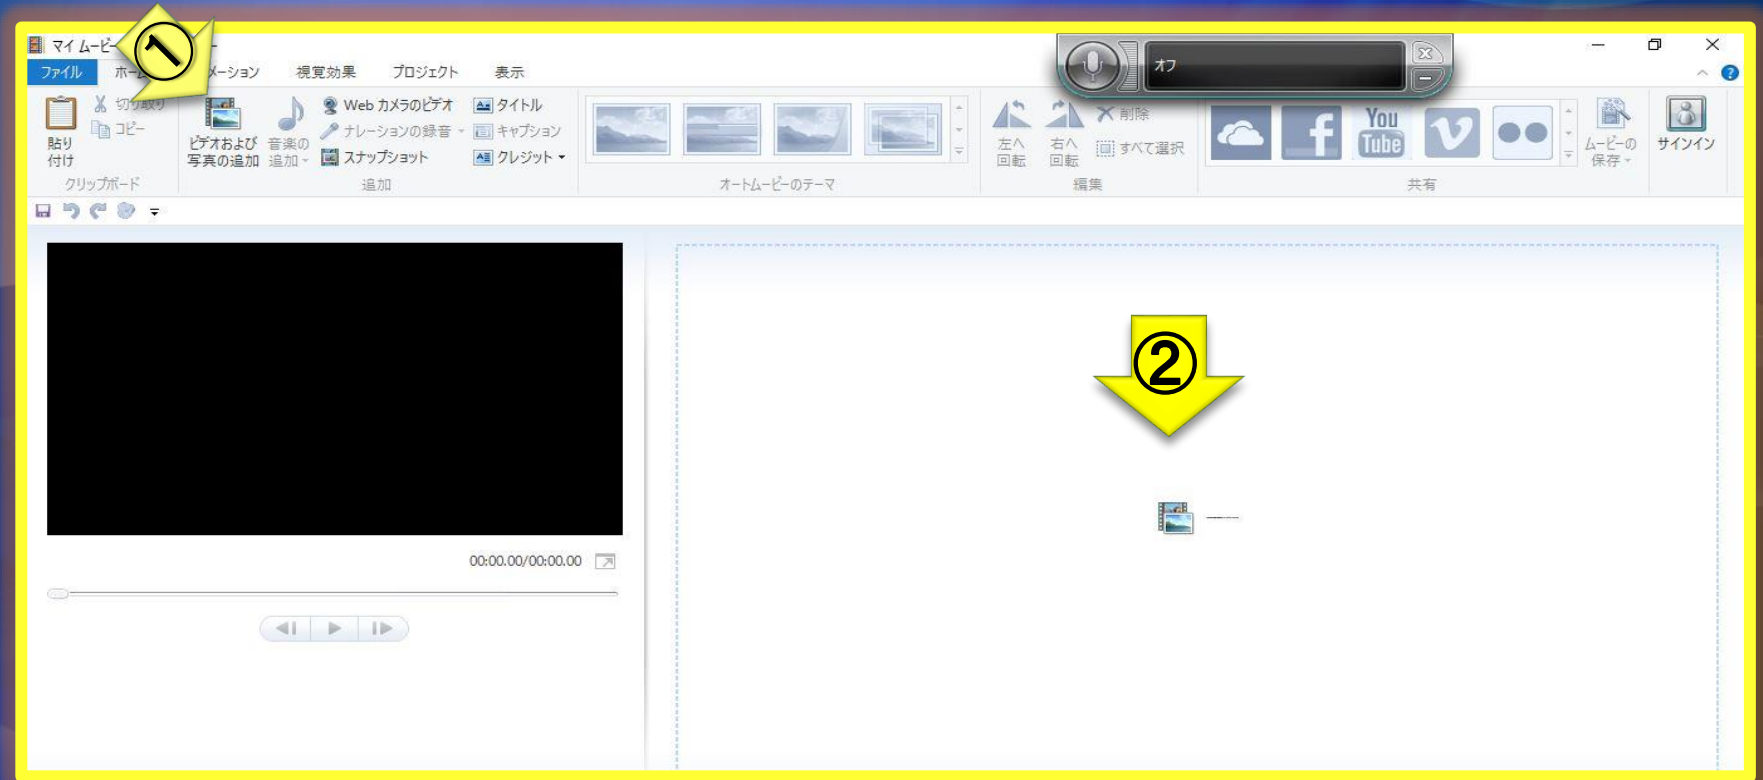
マイ ムービ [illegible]

①

オフ

ファイル
ホー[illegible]
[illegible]メーション
視覚効果
プロジェクト
表示

貼り付け
切り取り
コピー
クリップボード

ビデオおよび写真の追加
音楽の追加
Web カメラのビデオ
ナレーションの録音
スナップショット
タイトル
キャプション
クレジット
追加

オートムービーのテーマ

左へ回転
右へ回転
削除
すべて選択
編集

You Tube
ムービーの保存
共有

サインイン

②

00:00.00/00:00.00